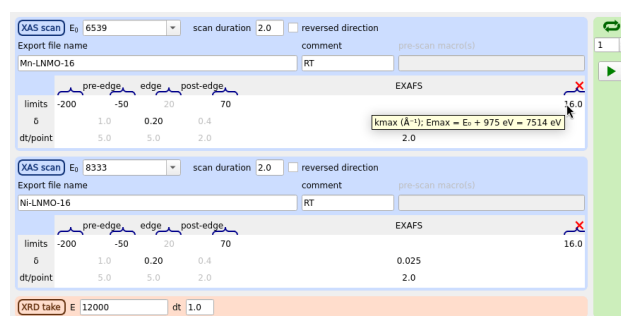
XAS scan E₀ 6539 scan duration 2.0 reversed direction

Export file name comment pre-scan macro(s)

Mn-LNMO-16 RT

pre-edge edge post-edge EXAFS

| | | | | | |
|---|---|---|---|---|---|
| limits | -200 | -50 | 20 | 70 | 16.0 |
| δ | | 1.0 | 0.20 | 0.4 | |
| dt/point | | 5.0 | 5.0 | 2.0 | 2.0 |

kmax (Å⁻¹); Emax = E₀ + 975 eV = 7514 eV

XAS scan E₀ 8333 scan duration 2.0 reversed direction

Export file name comment pre-scan macro(s)

Ni-LNMO-16 RT

pre-edge edge post-edge EXAFS

| | | | | | |
|---|---|---|---|---|---|
| limits | -200 | -50 | 20 | 70 | 16.0 |
| δ | | 1.0 | 0.20 | 0.4 | 0.025 |
| dt/point | | 5.0 | 5.0 | 2.0 | 2.0 |

XRD take E 12000 dt 1.0

1